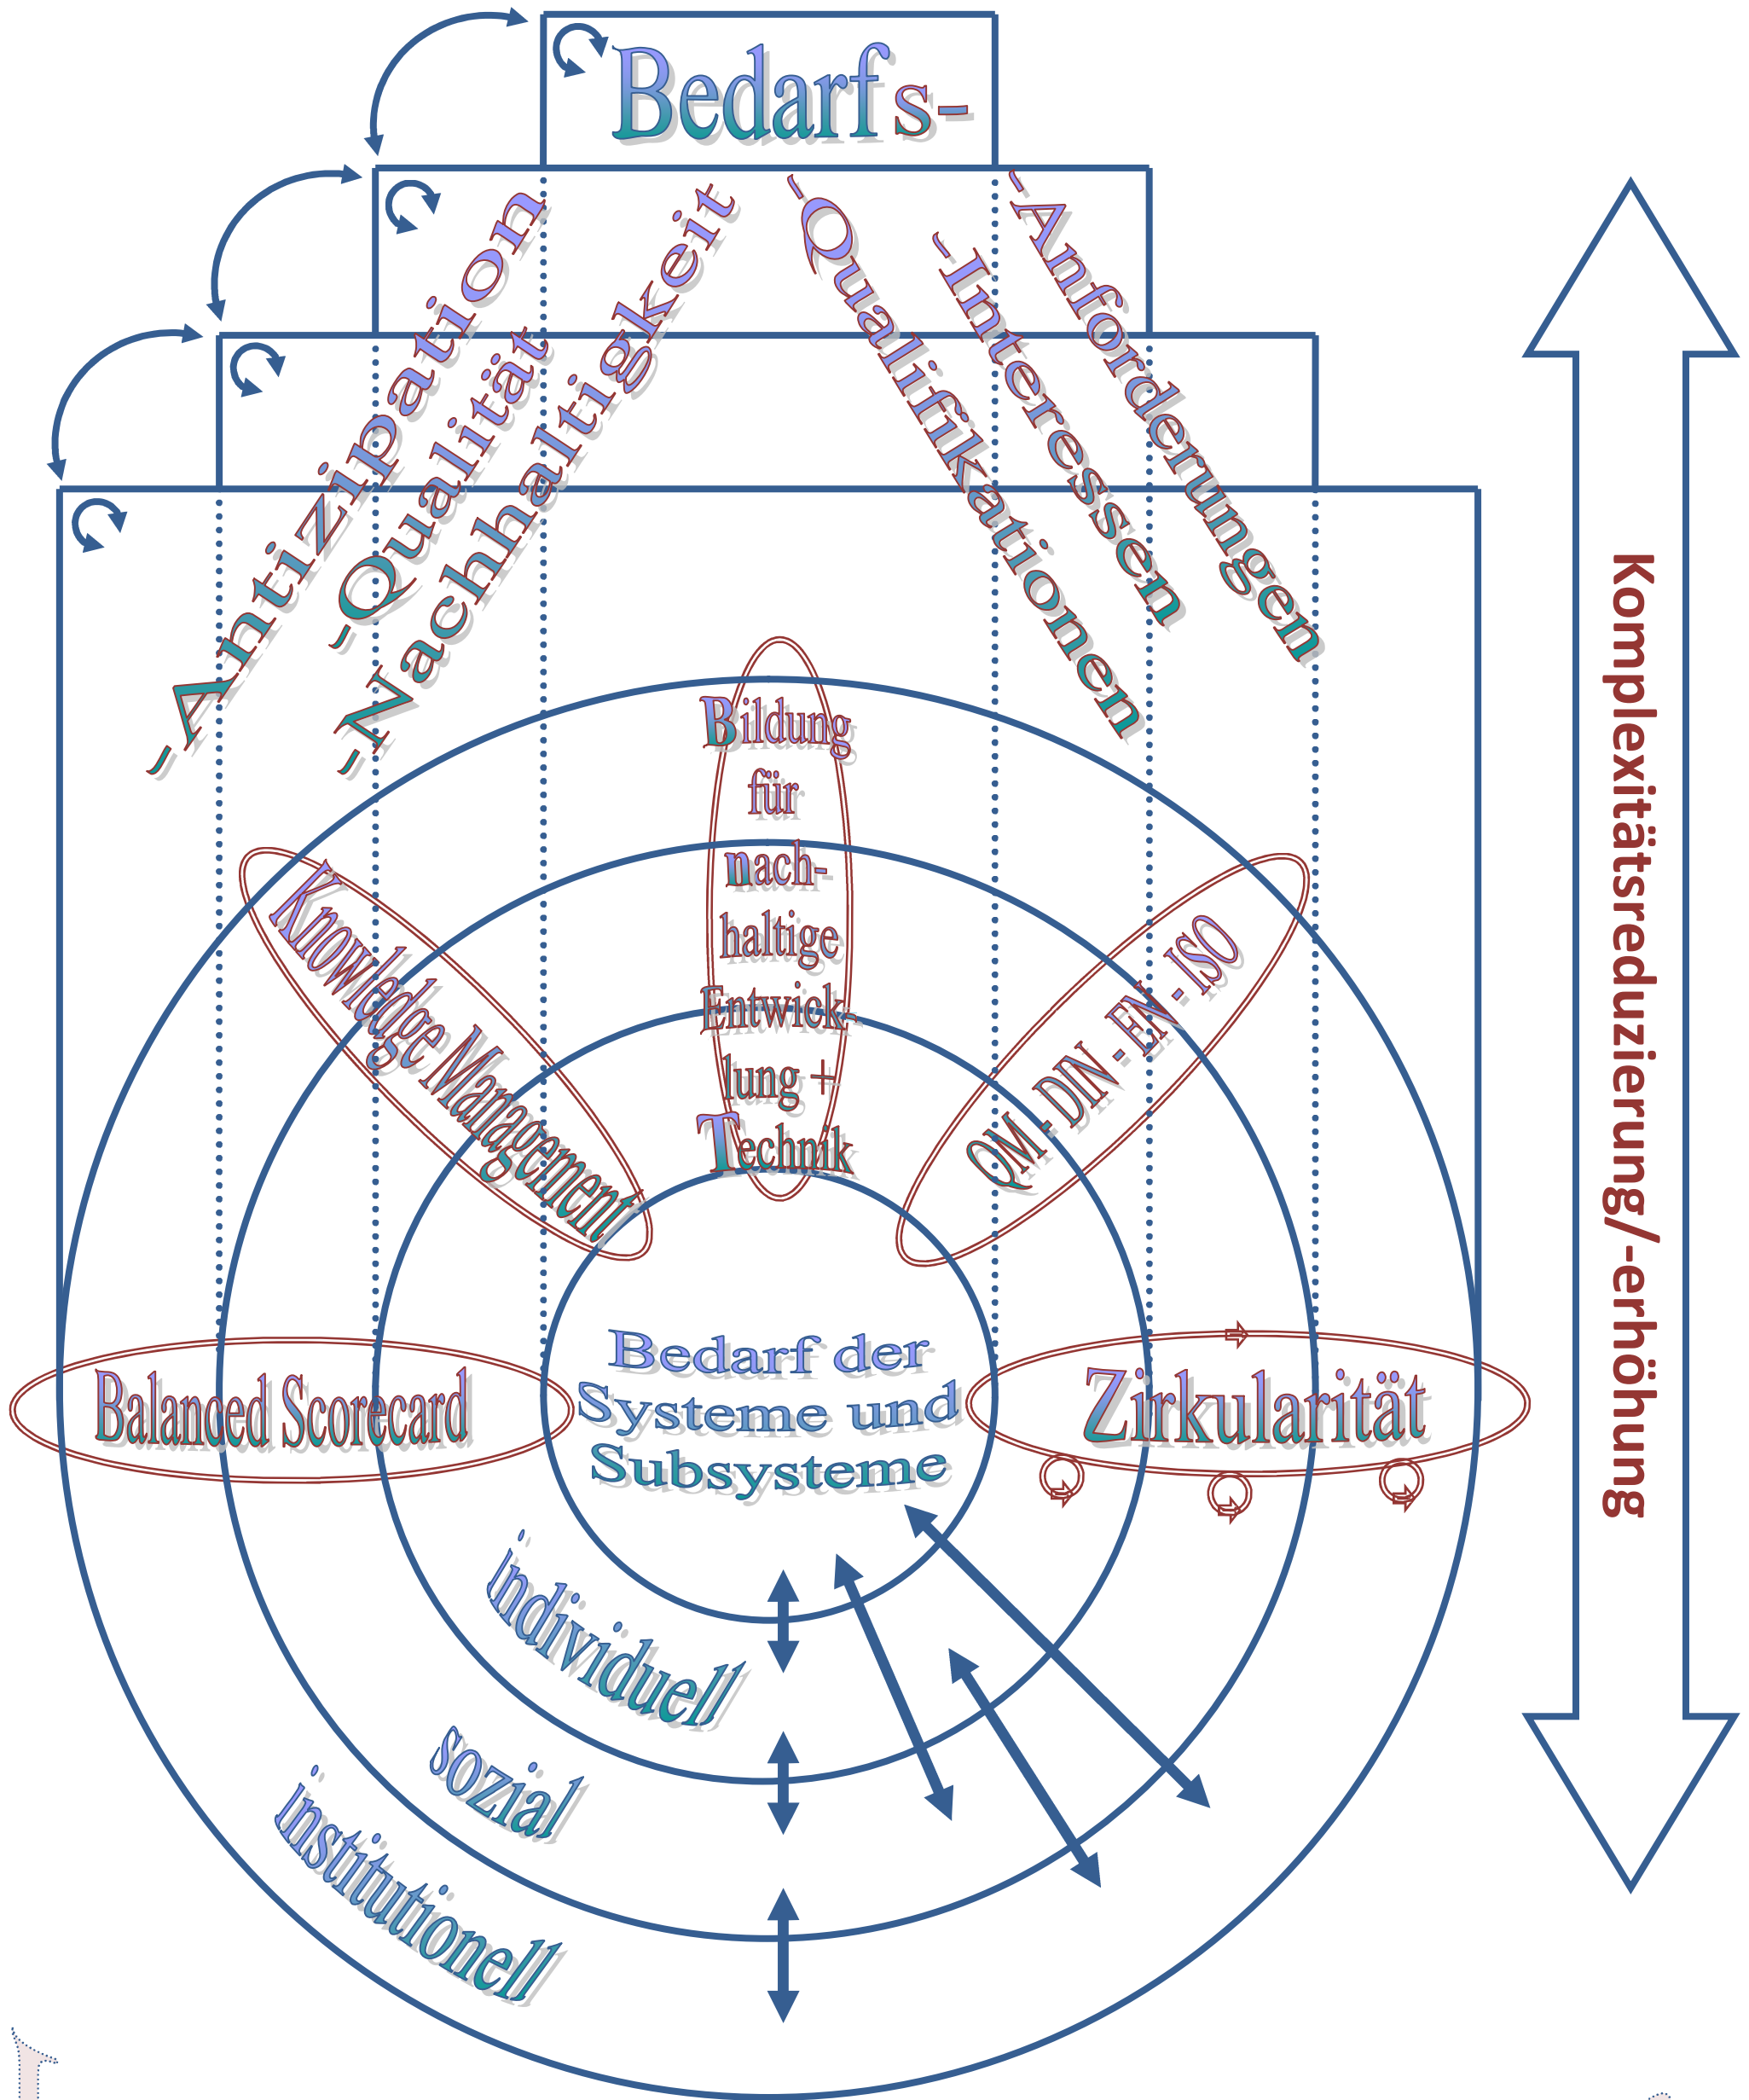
Bedarfs-

-Antizipation
-Qualität
-Nachhaltigkeit
-Qualifikationen
-Interessen
-Anforderungen

Komplexitätsreduzierung/-erhöhung

Bildung für nachhaltige Entwicklung + Technik

Knowledge Management

QM - DIN - EN - ISO

Balanced Scorecard

Bedarf der Systeme und Subsysteme

Zirkularität

individuell

sozial

institutionell